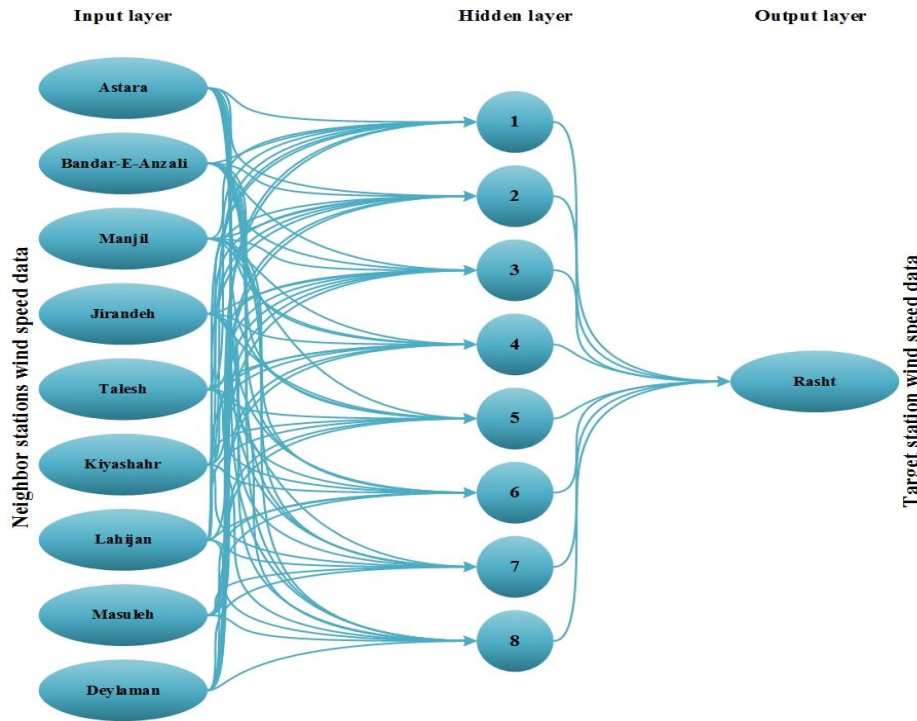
Input layer

Hidden layer

Output layer

Neighbor stations wind speed data

Astara

Bandar-E-Anzali

Manjil

Jirandeh

Talesh

Kiyashahr

Lahijan

Masuleh

Deylaman

1

2

3

4

5

6

7

8

Rasht

Target station wind speed data